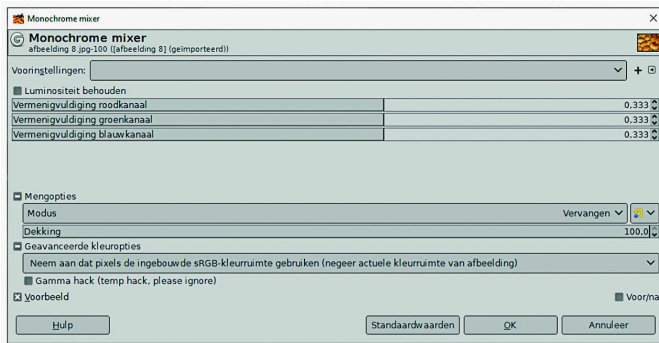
Monochrome mixer

Monochrome mixer
afbeelding 8.jpg-100 ([afbeelding 8] (geïmporteerd))

Voorinstellingen:

Luminositeit behouden

Vermenigvuldiging roodkanaal 0,333
Vermenigvuldiging groenkanaal 0,333
Vermenigvuldiging blauwkanaal 0,333

Mengopties
Modus Vervangen
Dekking 100,0
Geavanceerde kleuropties
Neem aan dat pixels de ingebouwde sRGB-kleurruimte gebruiken (negeer actuele kleurruimte van afbeelding)
Gamma hack (temp hack, please ignore)
Voorbeeld
Voor/na

Hulp
Standaardwaarden
OK
Annuleer